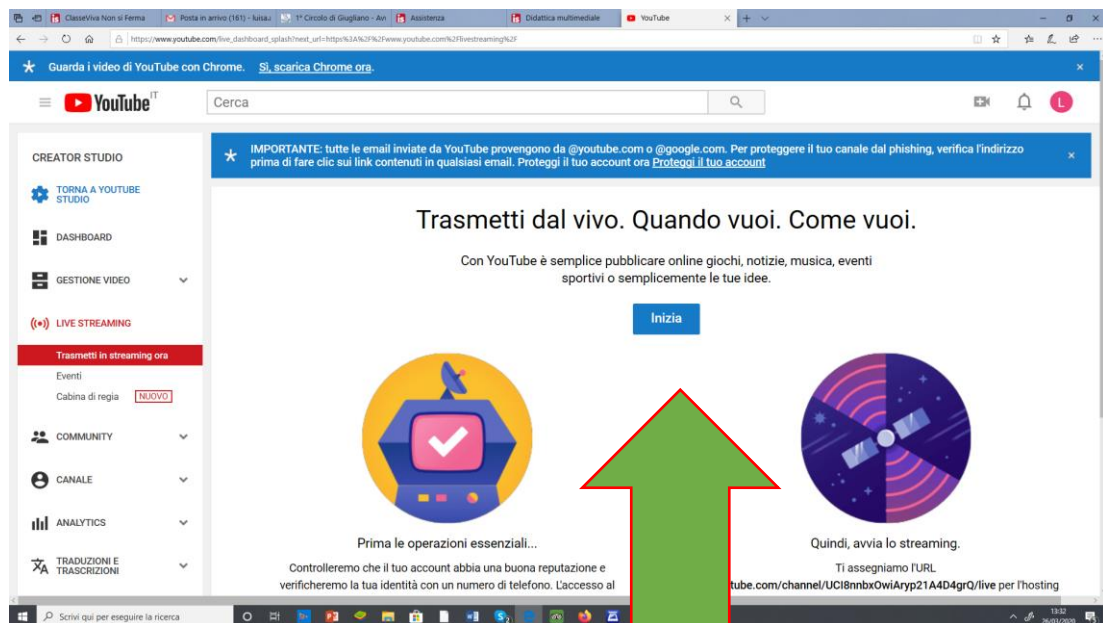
ClasseViva Non si Ferma | Posta in arrivo (161) - luisa | 1° Circolo di Giugliano - Av | Assistenza | Didattica multimediale | YouTube

https://www.youtube.com/live_dashboard_splash?next_url=https%3A%2F%2Fwww.youtube.com%2Flivestreaming%2F

Guarda i video di YouTube con Chrome. Sì, scarica Chrome ora.

YouTube IT

Cerca

CREATOR STUDIO

TORNA A YOUTUBE STUDIO

DASHBOARD

GESTIONE VIDEO

LIVE STREAMING

Trasmetti in streaming ora

Eventi

Cabina di regia NUOVO

COMMUNITY

CANALE

ANALYTICS

TRADUZIONI E TRASCRIZIONI

IMPORTANTE: tutte le email inviate da YouTube provengono da @youtube.com o @google.com. Per proteggere il tuo canale dal phishing, verifica l'indirizzo prima di fare clic sui link contenuti in qualsiasi email. Proteggi il tuo account ora Proteggi il tuo account

Trasmetti dal vivo. Quando vuoi. Come vuoi.

Con YouTube è semplice pubblicare online giochi, notizie, musica, eventi sportivi o semplicemente le tue idee.

Inizia

Prima le operazioni essenziali...

Controlleremo che il tuo account abbia una buona reputazione e verificheremo la tua identità con un numero di telefono. L'accesso al

Quindi, avvia lo streaming.

Ti assegniamo l'URL

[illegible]tube.com/channel/UCI8nnbxOwiAryp21A4D4grQ/live per l'hosting

Scrivi qui per eseguire la ricerca

13:32
26/03/2020